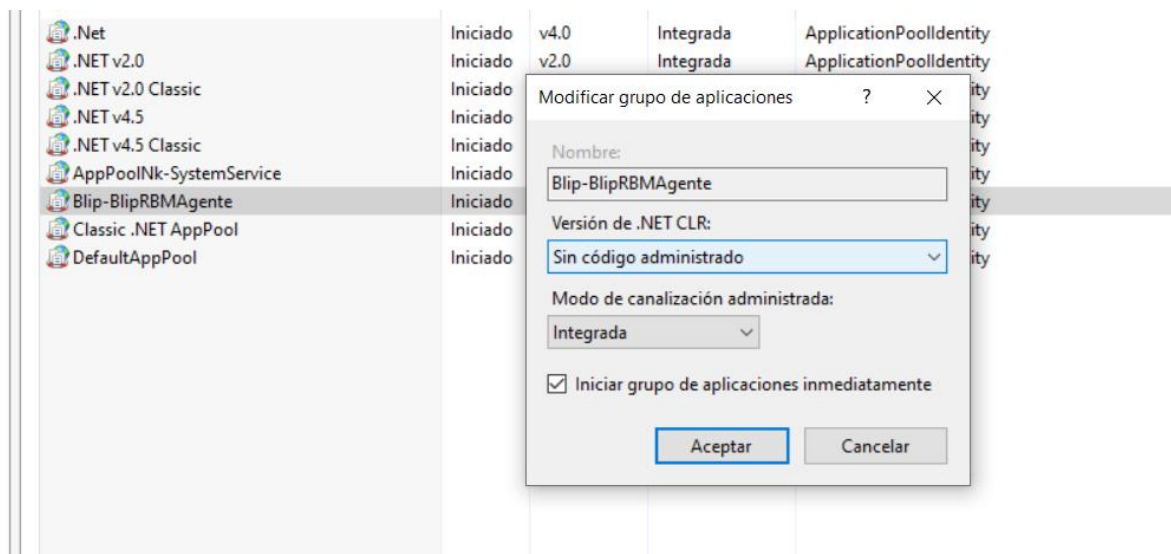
| | | | | |
|---|---|---|---|---|
| .Net | Iniciado | v4.0 | Integrada | ApplicationPoolIdentity |
| .NET v2.0 | Iniciado | v2.0 | Integrada | ApplicationPoolIdentity |
| .NET v2.0 Classic | Iniciado | | | ity |
| .NET v4.5 | Iniciado | | | ity |
| .NET v4.5 Classic | Iniciado | | | ity |
| AppPoolNk-SystemService | Iniciado | | | ity |
| Blip-BlipRBMAgente | Iniciado | | | ity |
| Classic .NET AppPool | Iniciado | | | ity |
| DefaultAppPool | Iniciado | | | ity |

Modificar grupo de aplicaciones ? ×

Nombre:
Blip-BlipRBMAgente

Versión de .NET CLR:
Sin código administrado

Modo de canalización administrada:
Integrada

☑ Iniciar grupo de aplicaciones inmediatamente

Aceptar Cancelar